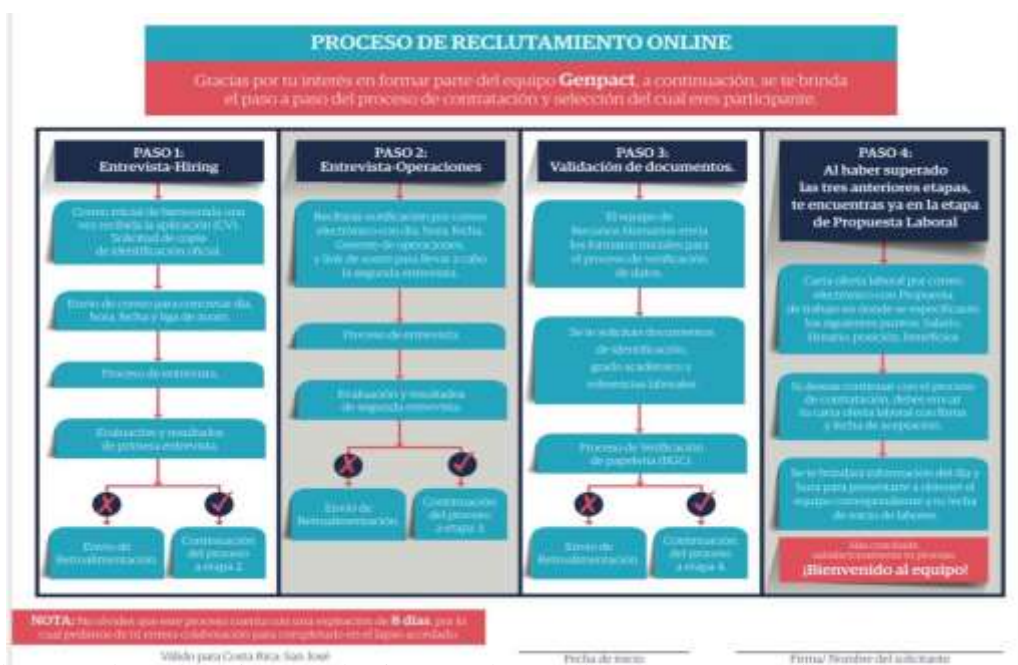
PROCESO DE RECLUTAMIENTO ONLINE

Gracias por tu interés en formar parte del equipo Genpact, a continuación, se te brinda el paso a paso del proceso de contratación y selección del cual eres participante.

PASO 1: Entrevista-Hiring

Correo inicial de bienvenida una vez recibida la aplicación (CV). Solicitud de copia de identificación oficial.

Envío de correo para concretar día, hora, fecha y liga de zoom.

Proceso de entrevista.

Evaluación y resultados de primera entrevista.

Envío de Retroalimentación

Continuación del proceso a etapa 2.

PASO 2: Entrevista-Operaciones

Recibirás notificación por correo electrónico con día, hora, fecha, Gerente de operaciones, y link de zoom para llevar a cabo la segunda entrevista.

Proceso de entrevista.

Evaluación y resultados de segunda entrevista.

Envío de Retroalimentación

Continuación del proceso a etapa 3.

PASO 3: Validación de documentos.

El equipo de Recursos Humanos envía los formatos iniciales para el proceso de verificación de datos.

Se te solicitan documentos de identificación, grado académico y referencias laborales.

Proceso de Verificación de papelería (BGC).

Envío de Retroalimentación

Continuación del proceso a etapa 4.

PASO 4: Al haber superado las tres anteriores etapas, te encuentras ya en la etapa de Propuesta Laboral

Carta oferta laboral por correo electrónico con Propuesta de trabajo en donde se especifican los siguientes puntos: Salario, Horario, posición, beneficios.

Si deseas continuar con el proceso de contratación, debes enviar tu carta oferta laboral con firma y fecha de aceptación.

Se te brindará información del día y hora para presentarte a conocer al equipo correspondiente y tu fecha de inicio de labores.

Has concluido satisfactoriamente tu proceso.
¡Bienvenido al equipo!

NOTA: No olvides que este proceso cuenta con una expiración de 8 días, por lo cual pedimos de tu entera colaboración para completarlo en el lapso acordado.

Válido para Costa Rica: San José

Fecha de inicio

Firma/ Nombre del solicitante